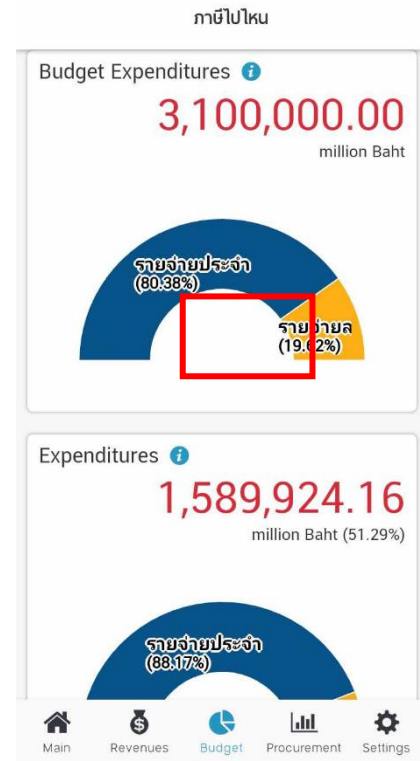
ภาษีไปไหน

Budget Expenditures

3,100,000.00

million Baht

รายจ่ายประจำ
(80.38%)

รายจ่ายล
(19.62%)

Expenditures

1,589,924.16

million Baht (51.29%)

รายจ่ายประจำ
(88.17%)

Main Revenues Budget Procurement Settings